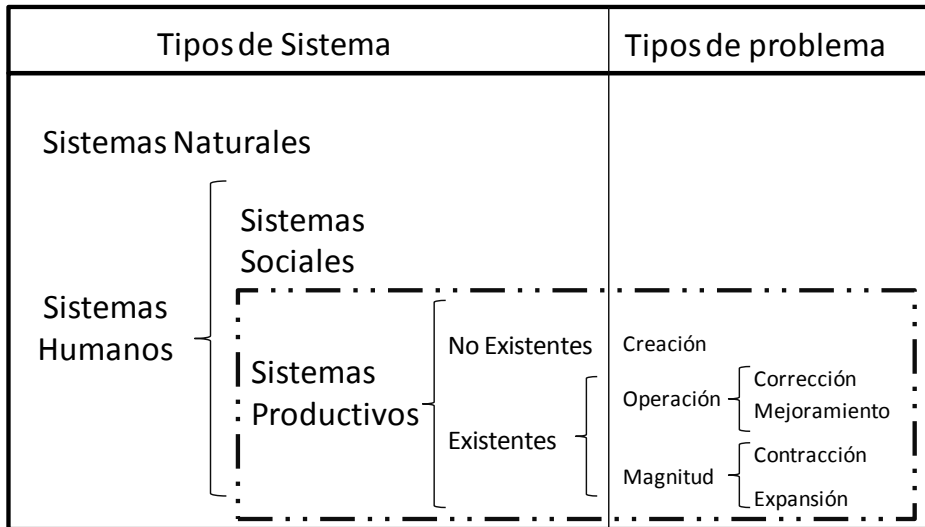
| Tipos de Sistema | Tipos de problema |
|---|---|
| Sistemas Naturales | |
| Sistemas Humanos: Sistemas Sociales | |
| Sistemas Humanos: Sistemas Productivos – No Existentes | Creación |
| Sistemas Humanos: Sistemas Productivos – Existentes | Operación: Corrección, Mejoramiento |
| | Magnitud: Contracción, Expansión |